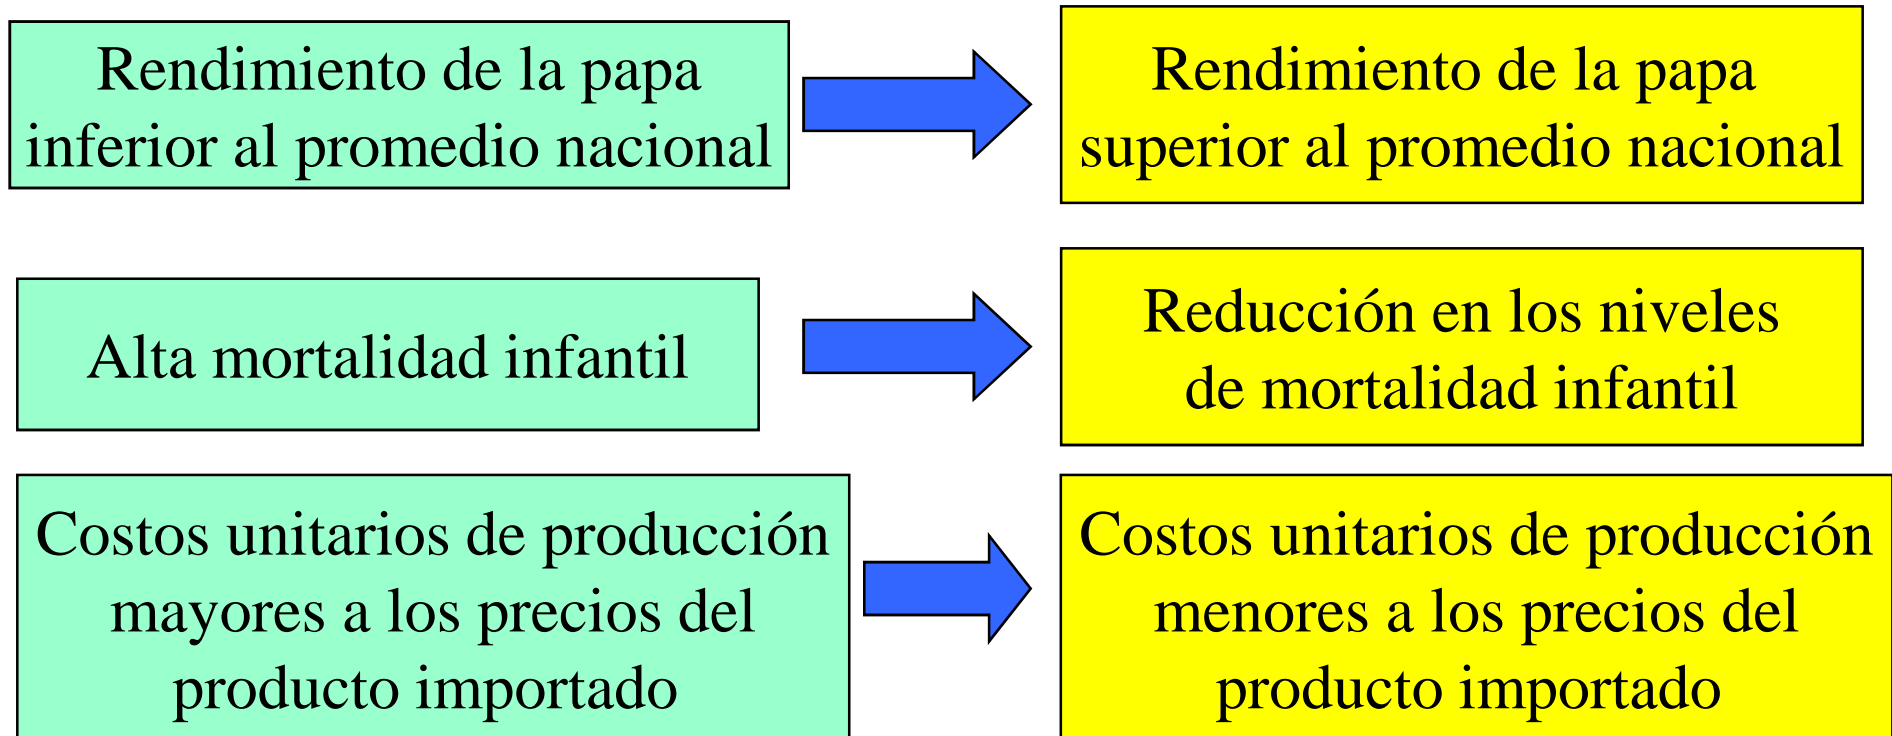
Rendimiento de la papa inferior al promedio nacional

Rendimiento de la papa superior al promedio nacional

Alta mortalidad infantil

Reducción en los niveles de mortalidad infantil

Costos unitarios de producción mayores a los precios del producto importado

Costos unitarios de producción menores a los precios del producto importado